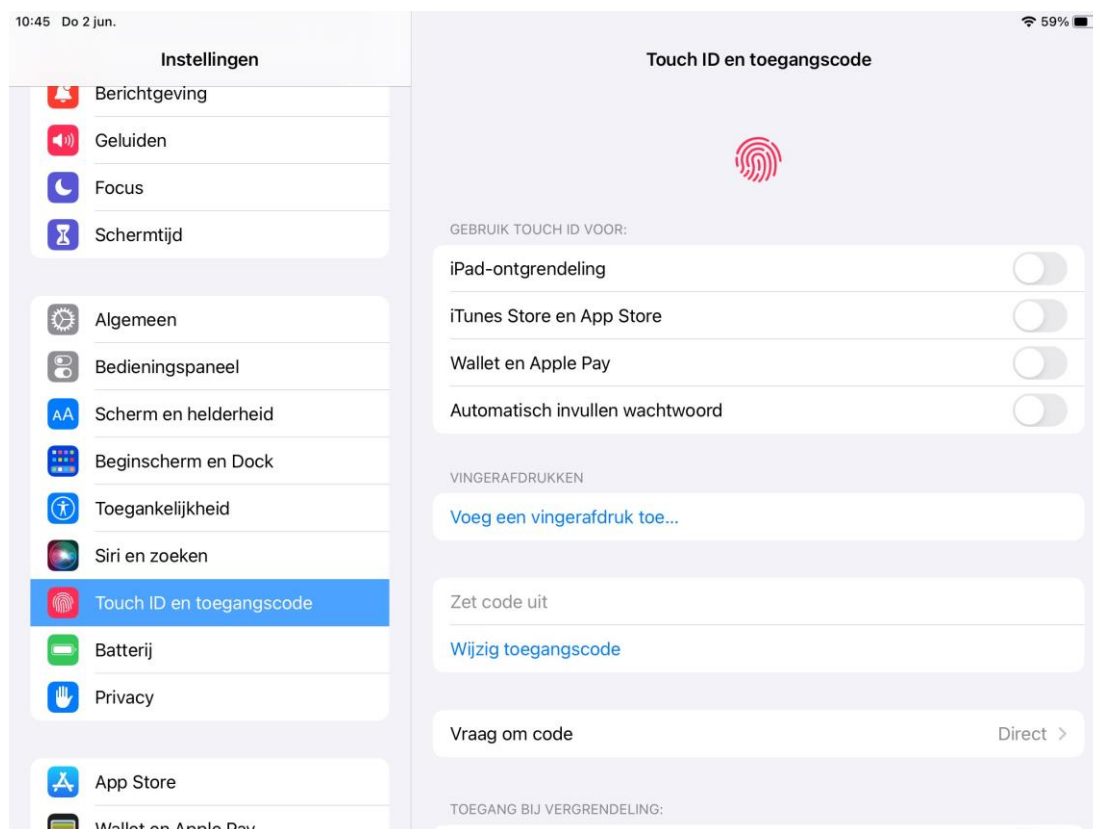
10:45 Do 2 jun.

59%

Instellingen

Berichtgeving

Geluiden

Focus

Schermtijd

Algemeen

Bedieningspaneel

AA Scherm en helderheid

Beginscherm en Dock

Toegankelijkheid

Siri en zoeken

Touch ID en toegangscode

Batterij

Privacy

App Store

Wallet en Apple Pay

Touch ID en toegangscode

GEBRUIK TOUCH ID VOOR:

iPad-ontgrendeling

iTunes Store en App Store

Wallet en Apple Pay

Automatisch invullen wachtwoord

VINGERAFDRUKKEN

Voeg een vingerafdruk toe...

Zet code uit

Wijzig toegangscode

Vraag om code

Direct >

TOEGANG BIJ VERGRENDELING: